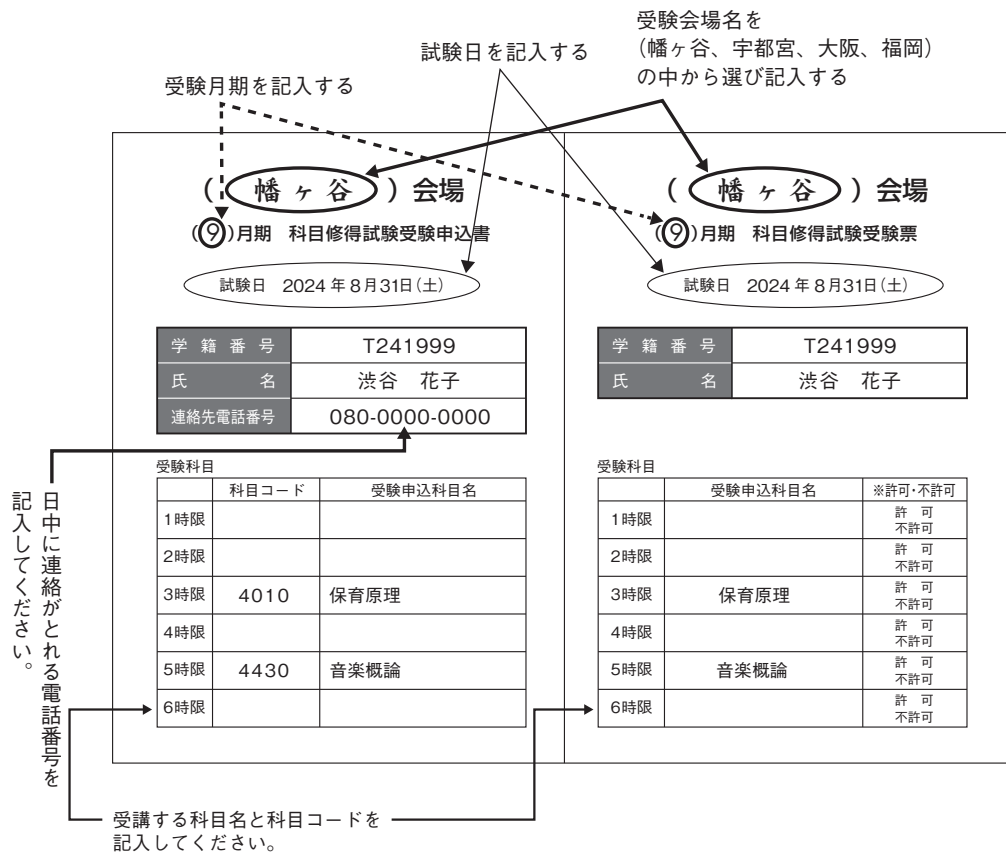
受験会場名を
（幡ヶ谷、宇都宮、大阪、福岡）
の中から選び記入する

試験日を記入する

受験月期を記入する

（ 幡ヶ谷 ）会場
（9）月期　科目修得試験受験申込書

試験日　2024 年 8 月31日（土）

| 学籍番号 | T241999 |
|---|---|
| 氏名 | 渋谷　花子 |
| 連絡先電話番号 | 080-0000-0000 |

受験科目

| | 科目コード | 受験申込科目名 |
|---|---|---|
| 1時限 | | |
| 2時限 | | |
| 3時限 | 4010 | 保育原理 |
| 4時限 | | |
| 5時限 | 4430 | 音楽概論 |
| 6時限 | | |

（ 幡ヶ谷 ）会場
（9）月期　科目修得試験受験票

試験日　2024 年 8 月31日（土）

| 学籍番号 | T241999 |
|---|---|
| 氏名 | 渋谷　花子 |

受験科目

| | 受験申込科目名 | ※許可･不許可 |
|---|---|---|
| 1時限 | | 許可 不許可 |
| 2時限 | | 許可 不許可 |
| 3時限 | 保育原理 | 許可 不許可 |
| 4時限 | | 許可 不許可 |
| 5時限 | 音楽概論 | 許可 不許可 |
| 6時限 | | 許可 不許可 |

日中に連絡がとれる電話番号を記入してください。

受講する科目名と科目コードを記入してください。